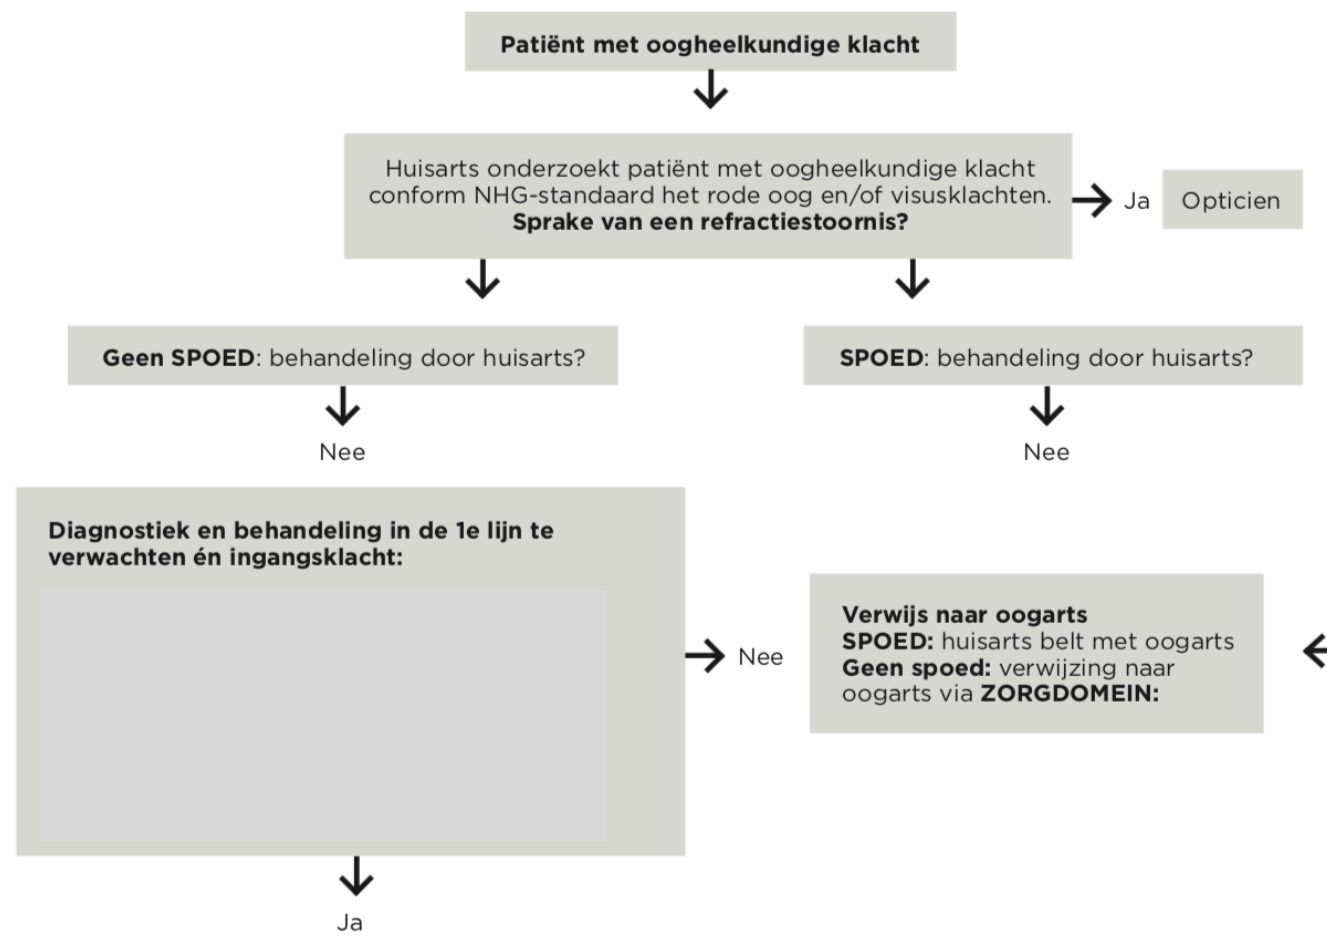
Patiënt met oogheelkundige klacht

Huisarts onderzoekt patiënt met oogheelkundige klacht conform NHG-standaard het rode oog en/of visusklachten. **Sprake van een refractiestoornis?**

Ja

Opticien

**Geen SPOED**: behandeling door huisarts?

Nee

**SPOED**: behandeling door huisarts?

Nee

**Diagnostiek en behandeling in de 1e lijn te verwachten én ingangsklacht:**

Nee

**Verwijs naar oogarts**
**SPOED:** huisarts belt met oogarts
**Geen spoed:** verwijzing naar oogarts via **ZORGDOMEIN:**

Ja